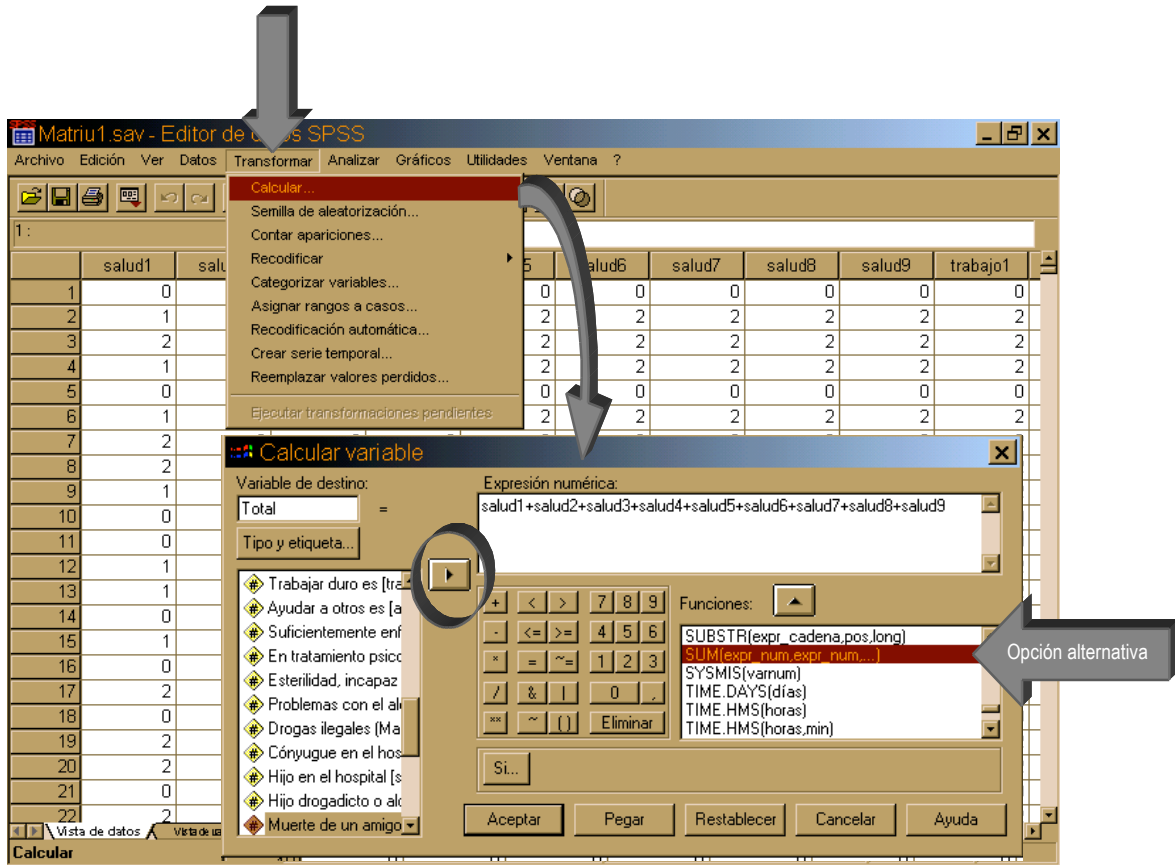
Matriu1.sav - Editor de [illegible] SPSS

Archivo Edición Ver Datos Transformar Analizar Gráficos Utilidades Ventana ?

Calcular...
Semilla de aleatorización...
Contar apariciones...
Recodificar
Categorizar variables...
Asignar rangos a casos...
Recodificación automática...
Crear serie temporal...
Reemplazar valores perdidos...
Ejecutar transformaciones pendientes

1 :

| | salud1 | salu | 5 | salud6 | salud7 | salud8 | salud9 | trabajo1 |
|---|---|---|---|---|---|---|---|---|
| 1 | 0 | | 0 | 0 | 0 | 0 | 0 | 0 |
| 2 | 1 | | 2 | 2 | 2 | 2 | 2 | 2 |
| 3 | 2 | | 2 | 2 | 2 | 2 | 2 | 2 |
| 4 | 1 | | 2 | 2 | 2 | 2 | 2 | 2 |
| 5 | 0 | | 0 | 0 | 0 | 0 | 0 | 0 |
| 6 | 1 | | 2 | 2 | 2 | 2 | 2 | 2 |
| 7 | 2 | | | | | | | |
| 8 | 2 | | | | | | | |
| 9 | 1 | | | | | | | |
| 10 | 0 | | | | | | | |
| 11 | 0 | | | | | | | |
| 12 | 1 | | | | | | | |
| 13 | 1 | | | | | | | |
| 14 | 0 | | | | | | | |
| 15 | 1 | | | | | | | |
| 16 | 0 | | | | | | | |
| 17 | 2 | | | | | | | |
| 18 | 0 | | | | | | | |
| 19 | 2 | | | | | | | |
| 20 | 2 | | | | | | | |
| 21 | 0 | | | | | | | |
| 22 | 2 | | | | | | | |

Vista de datos Vista de va
Calcular

Calcular variable

Variable de destino:
Total
=
Tipo y etiqueta...

Trabajar duro es [tra
Ayudar a otros es [a
Suficientemente enf
En tratamiento psico
Esterilidad, incapaz
Problemas con el al
Drogas ilegales (Ma
Cónyugue en el hos
Hijo en el hospital [s
Hijo drogadicto o alc
Muerte de un amigo

Expresión numérica:
salud1+salud2+salud3+salud4+salud5+salud6+salud7+salud8+salud9

+ < > 7 8 9
- <= >= 4 5 6
* = ~= 1 2 3
/ & | 0 ,
** ~ ( ) Eliminar

Funciones:
SUBSTR(expr_cadena,pos,long)
SUM(expr_num,expr_num,...)
SYSMIS(varnum)
TIME.DAYS(días)
TIME.HMS(horas)
TIME.HMS(horas,min)

Opción alternativa

Si...

Aceptar Pegar Restablecer Cancelar Ayuda